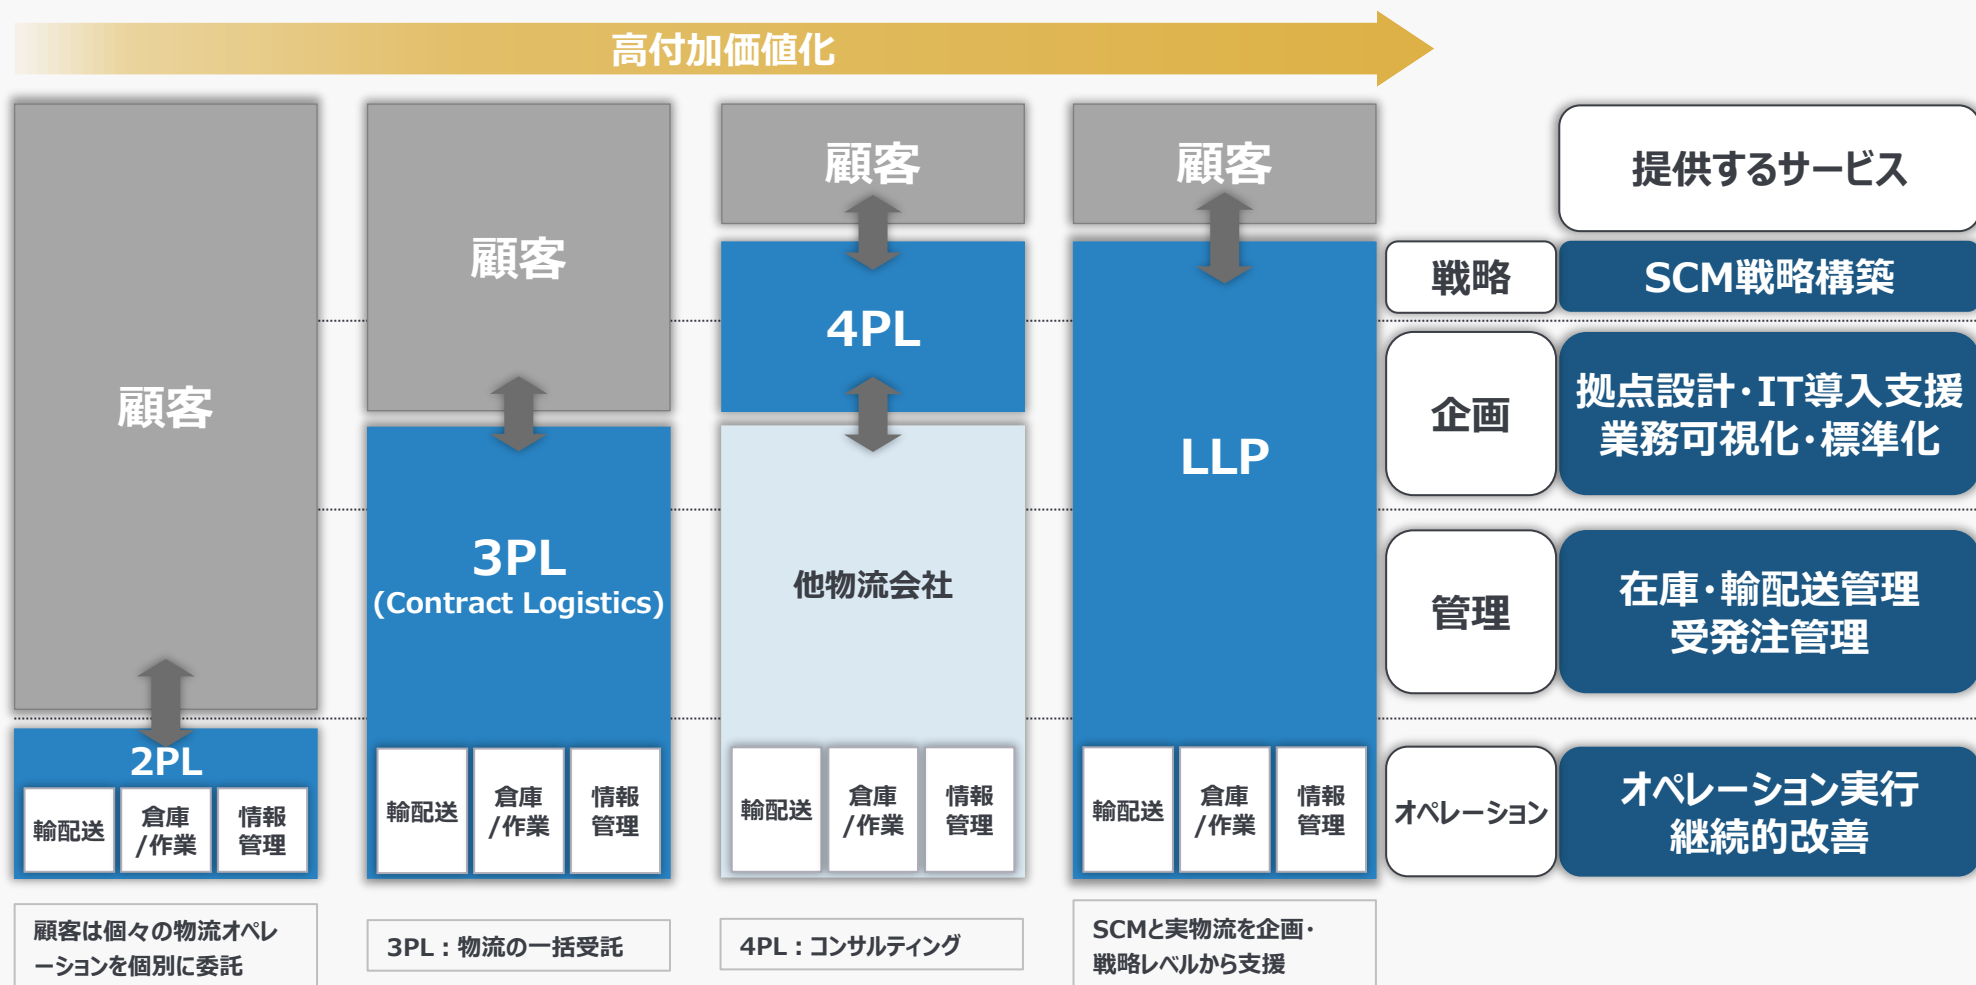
高付加価値化

顧客

2PL

輸配送

倉庫/作業

情報管理

顧客

3PL
(Contract Logistics)

輸配送

倉庫/作業

情報管理

顧客

4PL

他物流会社

輸配送

倉庫/作業

情報管理

顧客

LLP

輸配送

倉庫/作業

情報管理

提供するサービス

戦略

SCM戦略構築

企画

拠点設計・IT導入支援
業務可視化・標準化

管理

在庫・輸配送管理
受発注管理

オペレーション

オペレーション実行
継続的改善

顧客は個々の物流オペレーションを個別に委託

3PL：物流の一括受託

4PL：コンサルティング

SCMと実物流を企画・戦略レベルから支援